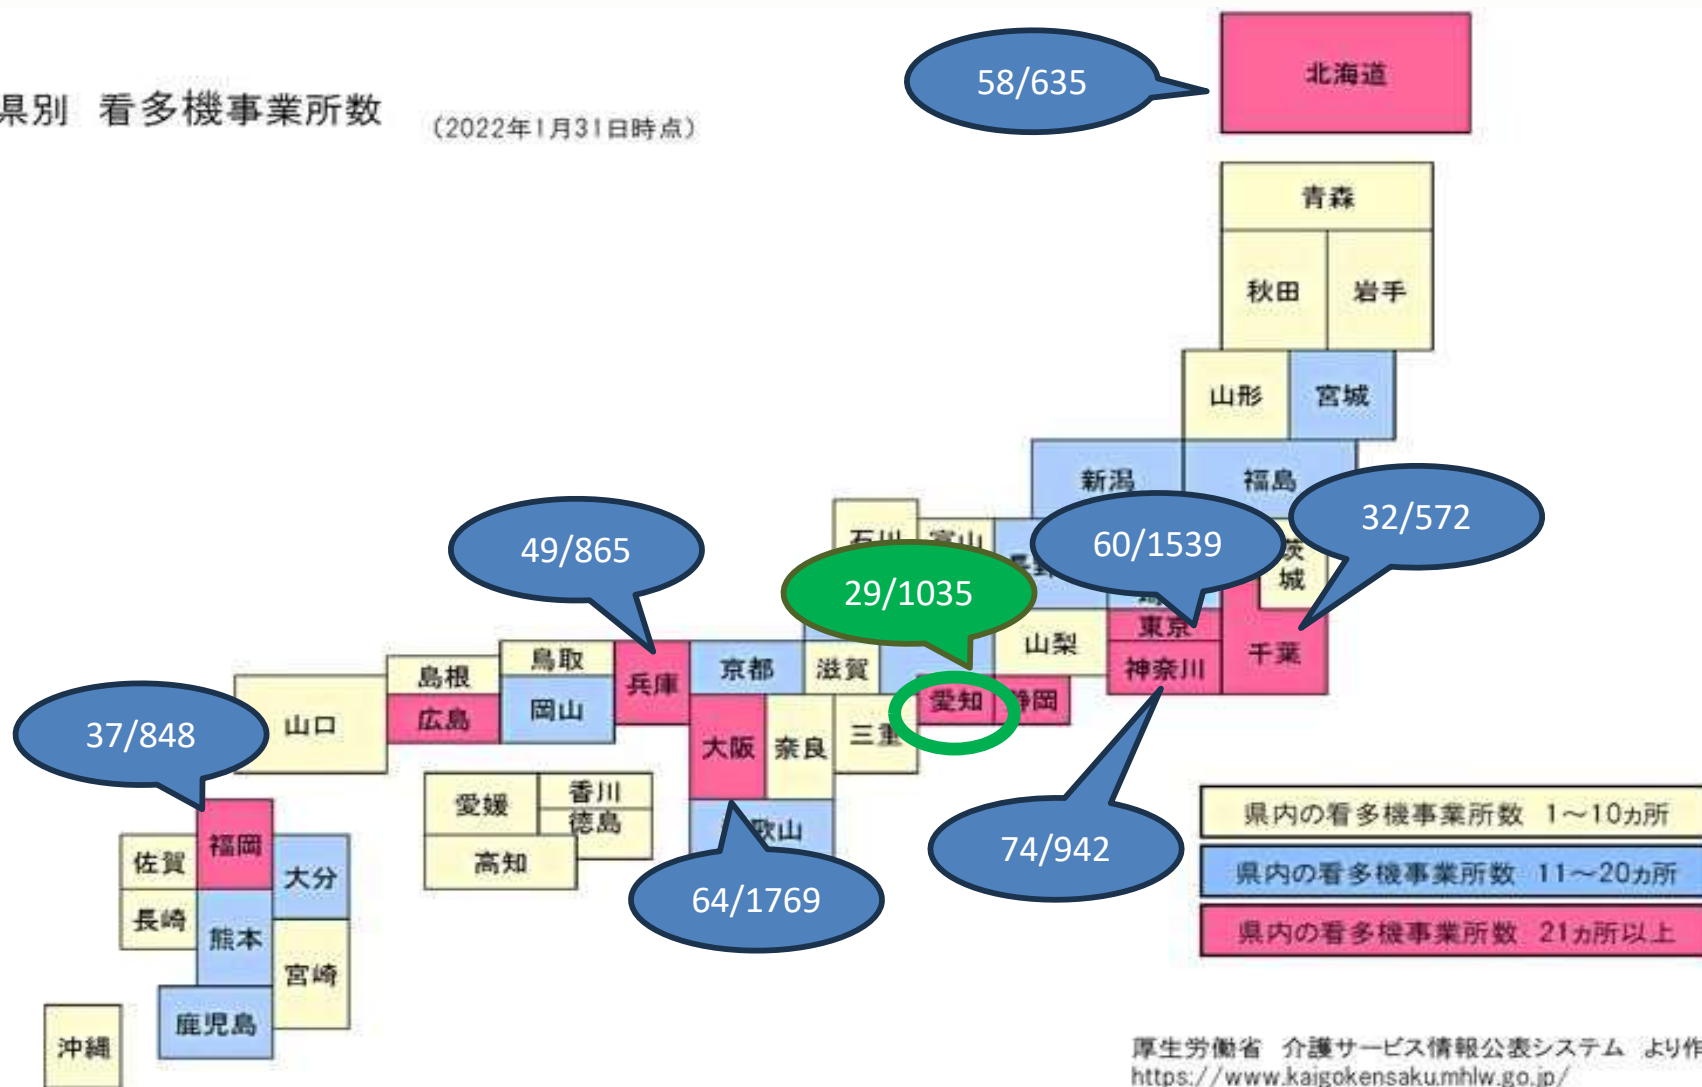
県別　看多機事業所数　(2022年1月31日時点)

58/635
北海道
青森
秋田
岩手
山形
宮城
新潟
福島
32/572
60/1539
49/865
29/1035
石川
富山
長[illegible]
茨城
東京
千葉
神奈川
山梨
鳥取
島根
兵庫
京都
滋賀
愛知
静岡
山口
広島
岡山
大阪
奈良
三重
37/848
愛媛
香川
徳島
高知
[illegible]歌山
74/942
福岡
佐賀
大分
長崎
熊本
宮崎
64/1769
鹿児島
沖縄

県内の看多機事業所数　1～10カ所
県内の看多機事業所数　11～20カ所
県内の看多機事業所数　21カ所以上

厚生労働省　介護サービス情報公表システム　より作
https://www.kaigokensaku.mhlw.go.jp/